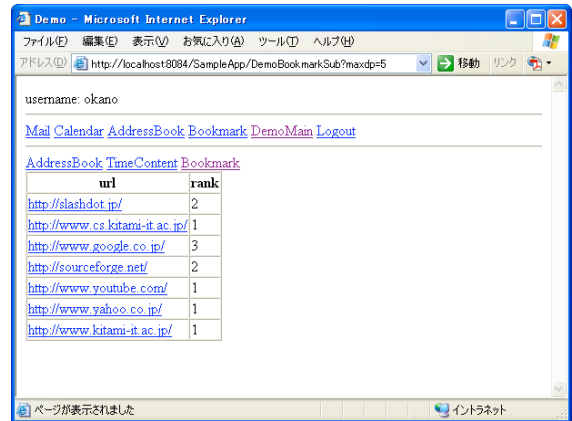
Demo - Microsoft Internet Explorer

ファイル(F) 編集(E) 表示(V) お気に入り(A) ツール(T) ヘルプ(H)

アドレス(D) http://localhost:8084/SampleApp/DemoBookmarkSub?maxdp=5 移動 リンク

username: okano

Mail Calendar AddressBook Bookmark DemoMain Logout

AddressBook TimeContent Bookmark

| url | rank |
|---|---|
| http://slashdot.jp/ | 2 |
| http://www.cs.kitami-it.ac.jp/ | 1 |
| http://www.google.co.jp/ | 3 |
| http://sourceforge.net/ | 2 |
| http://www.youtube.com/ | 1 |
| http://www.yahoo.co.jp/ | 1 |
| http://www.kitami-it.ac.jp/ | 1 |

ページが表示されました イントラネット